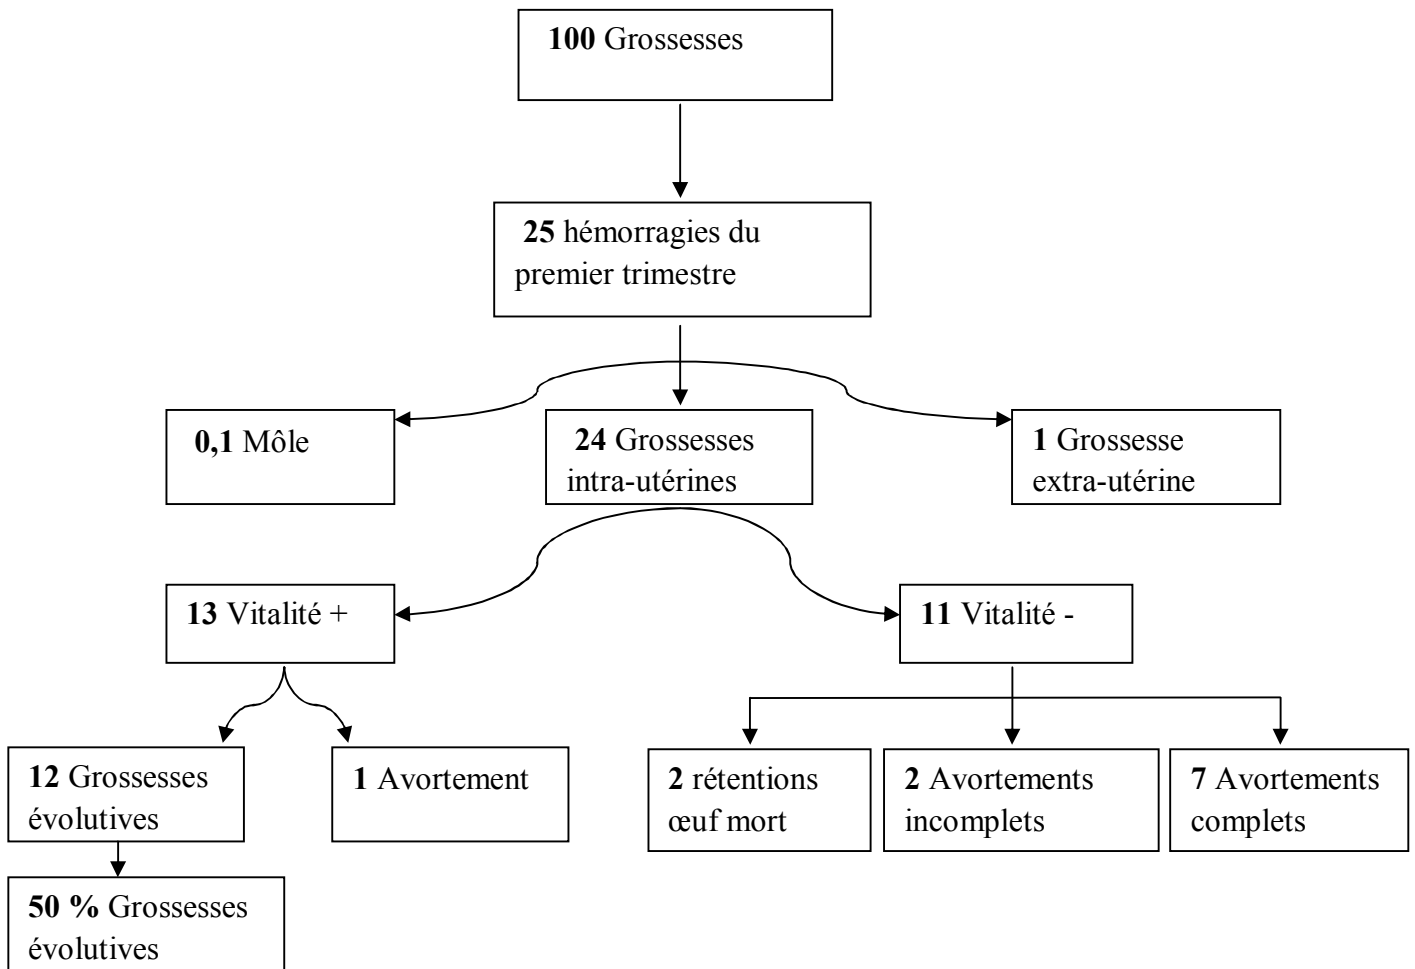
**100** Grossesses

**25** hémorragies du premier trimestre

**0,1** Môle

**24** Grossesses intra-utérines

**1** Grossesse extra-utérine

**13** Vitalité +

**11** Vitalité -

**12** Grossesses évolutives

**1** Avortement

**2** rétentions œuf mort

**2** Avortements incomplets

**7** Avortements complets

**50 %** Grossesses évolutives